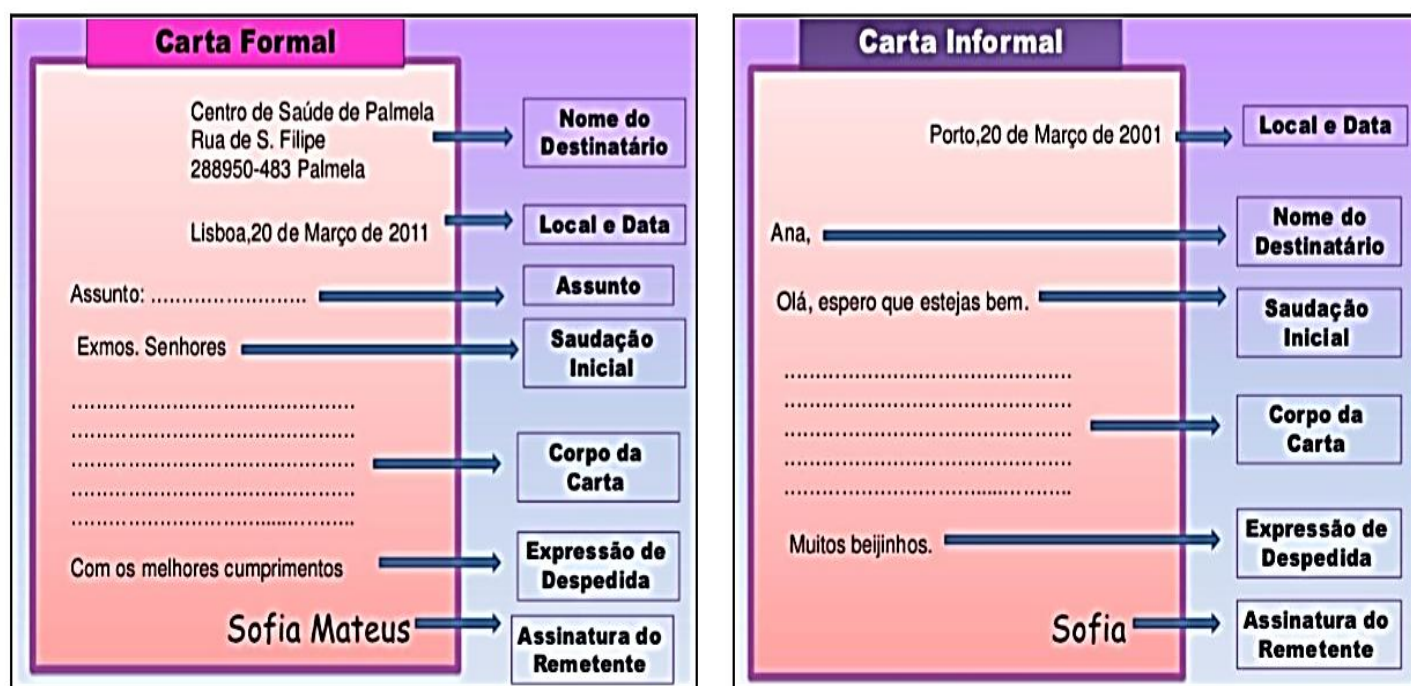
Carta Formal

Centro de Saúde de Palmela
Rua de S. Filipe
288950-483 Palmela

Nome do Destinatário

Lisboa,20 de Março de 2011

Local e Data

Assunto: ........................

Assunto

Exmos. Senhores

Saudação Inicial

.........................................
.........................................
.........................................
.........................................
.........................................

Corpo da Carta

Com os melhores cumprimentos

Expressão de Despedida

Sofia Mateus

Assinatura do Remetente

Carta Informal

Porto,20 de Março de 2001

Local e Data

Ana,

Nome do Destinatário

Olá, espero que estejas bem.

Saudação Inicial

.........................................
.........................................
.........................................
.........................................
.........................................

Corpo da Carta

Muitos beijinhos.

Expressão de Despedida

Sofia

Assinatura do Remetente